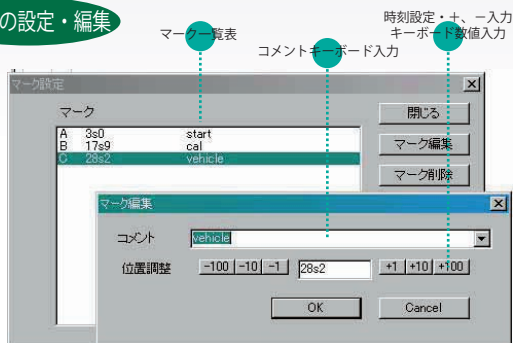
の設定・編集

マーク一覧表

コメントキーボード入力

時刻設定・＋、－入力
キーボード数値入力

マーク設定

マーク

| | | |
|---|---|---|
| A | 3s0 | start |
| B | 17s9 | cal |
| C | 28s2 | vehicle |

閉じる

マーク編集

マーク削除

マーク編集

コメント vehicle

位置調整 -100 -10 -1 28s2 +1 +10 +100

OK

Cancel